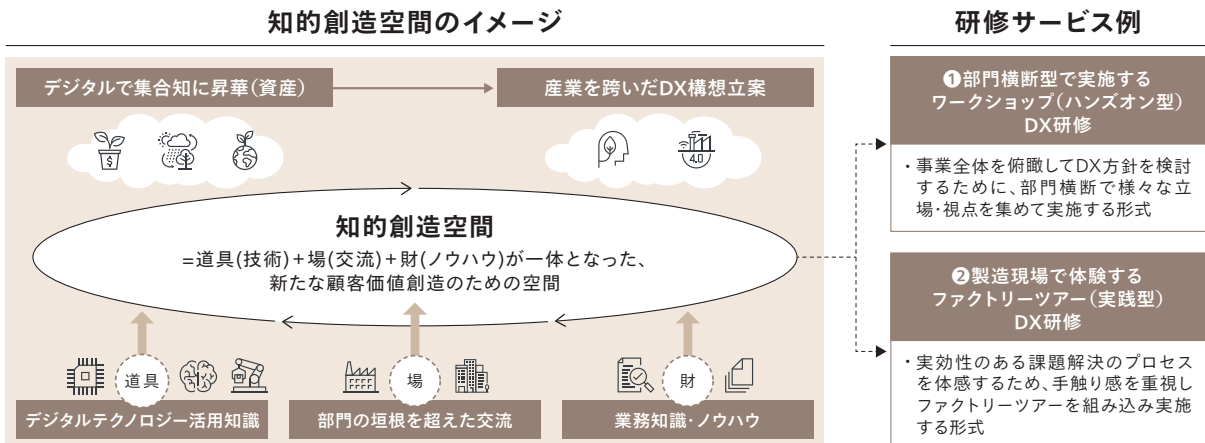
知的創造空間のイメージ

デジタルで集合知に昇華(資産)

産業を跨いだDX構想立案

4.0

知的創造空間

=道具(技術)+場(交流)+財(ノウハウ)が一体となった、新たな顧客価値創造のための空間

道具

場

財

デジタルテクノロジー活用知識

部門の垣根を超えた交流

業務知識・ノウハウ

研修サービス例

❶部門横断型で実施するワークショップ(ハンズオン型)DX研修

・事業全体を俯瞰してDX方針を検討するために、部門横断で様々な立場・視点を集めて実施する形式

❷製造現場で体験するファクトリーツアー(実践型)DX研修

・実効性のある課題解決のプロセスを体感するため、手触り感を重視しファクトリーツアーを組み込み実施する形式